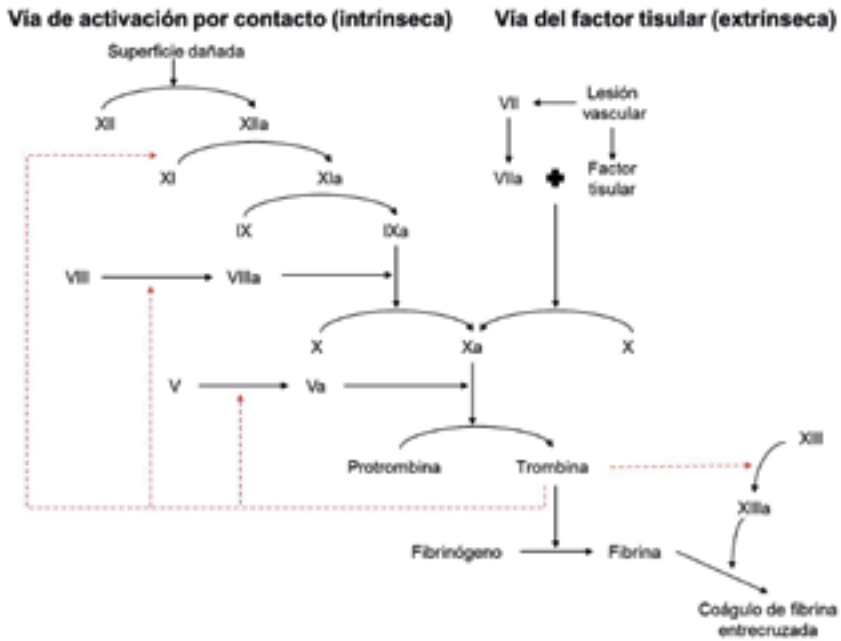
Vía de activación por contacto (intrínseca)

Vía del factor tisular (extrínseca)

Superficie dañada

XII

XIIa

XI

XIa

IX

IXa

VIII

VIIIa

VII

Lesión vascular

VIIa

Factor tisular

X

Xa

X

V

Va

Protrombina

Trombina

XIII

XIIIa

Fibrinógeno

Fibrina

Coágulo de fibrina entrecruzada